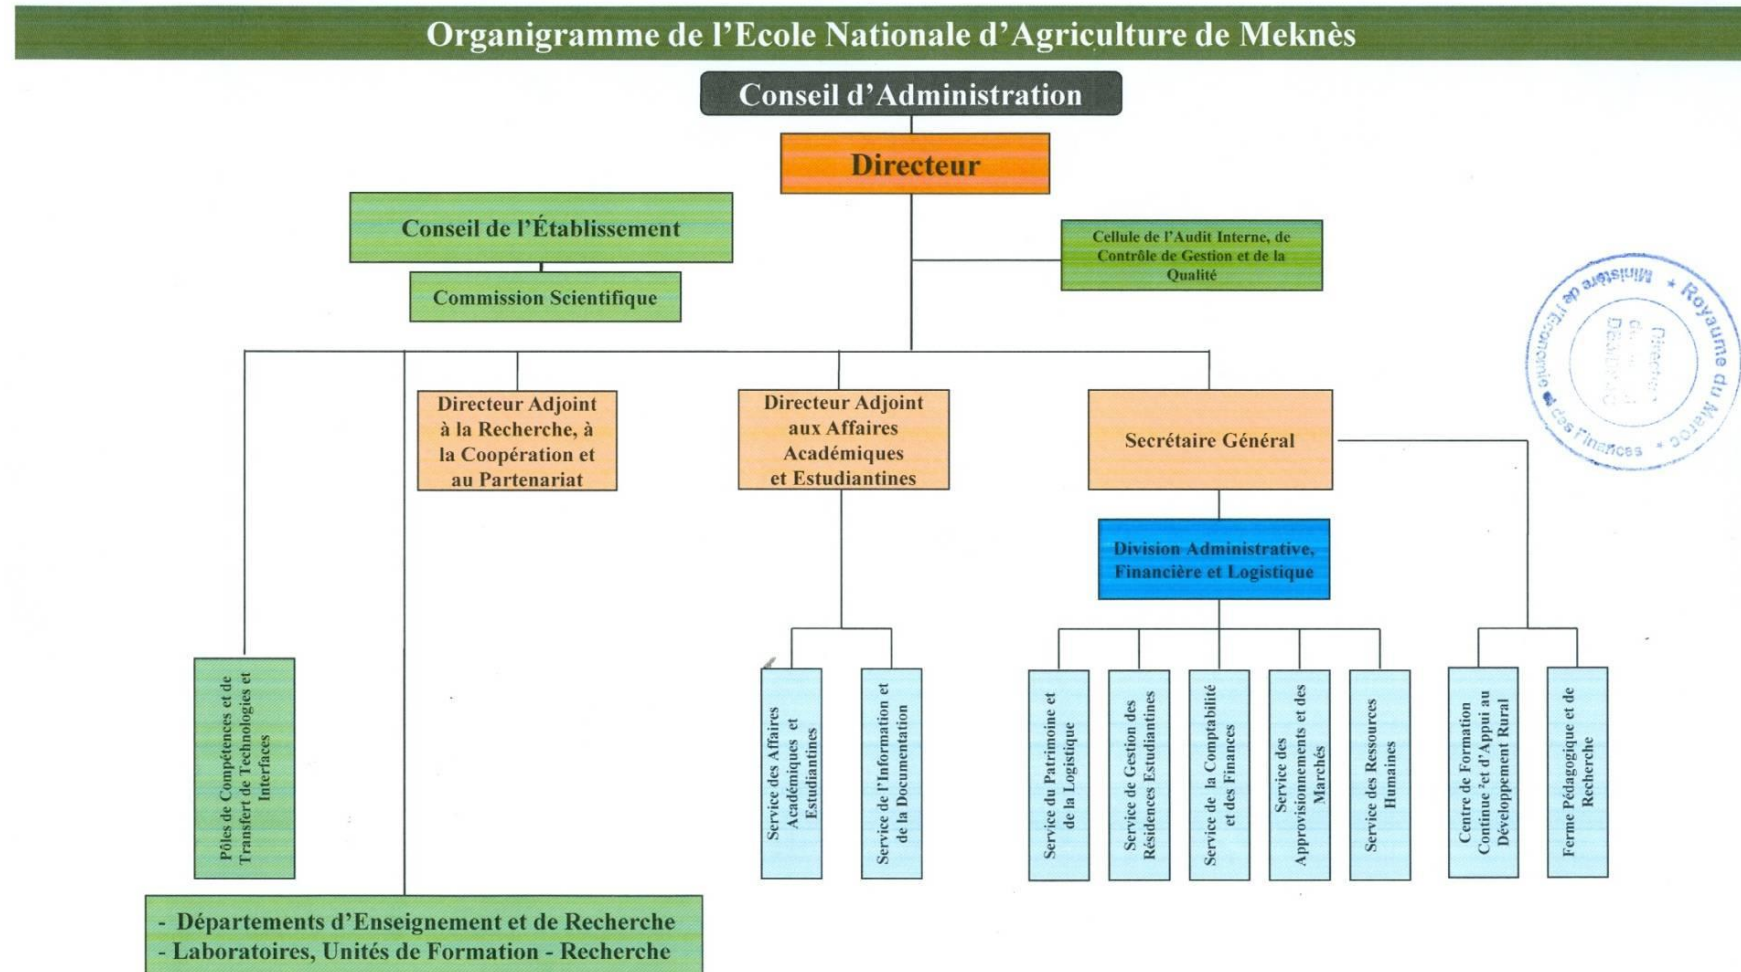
Organigramme de l'Ecole Nationale d'Agriculture de Meknès

Conseil d'Administration

Directeur

Conseil de l'Établissement

Commission Scientifique

Cellule de l'Audit Interne, de Contrôle de Gestion et de la Qualité

Directeur Adjoint à la Recherche, à la Coopération et au Partenariat

Directeur Adjoint aux Affaires Académiques et Estudiantines

Secrétaire Général

Division Administrative, Financière et Logistique

Pôles de Compétences et de Transfert de Technologies et Interfaces

Service des Affaires Académiques et Estudiantines

Service de l'Information et de la Documentation

Service du Patrimoine et de la Logistique

Service de Gestion des Résidences Estudiantines

Service de la Comptabilité et des Finances

Service des Approvisionnements et des Marchés

Service des Ressources Humaines

Centre de Formation Continue et d'Appui au Développement Rural

Ferme Pédagogique et de Recherche

- Départements d'Enseignement et de Recherche
- Laboratoires, Unités de Formation - Recherche

Royaume du Maroc * Ministère de l'Economie et des Finances * Direction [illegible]